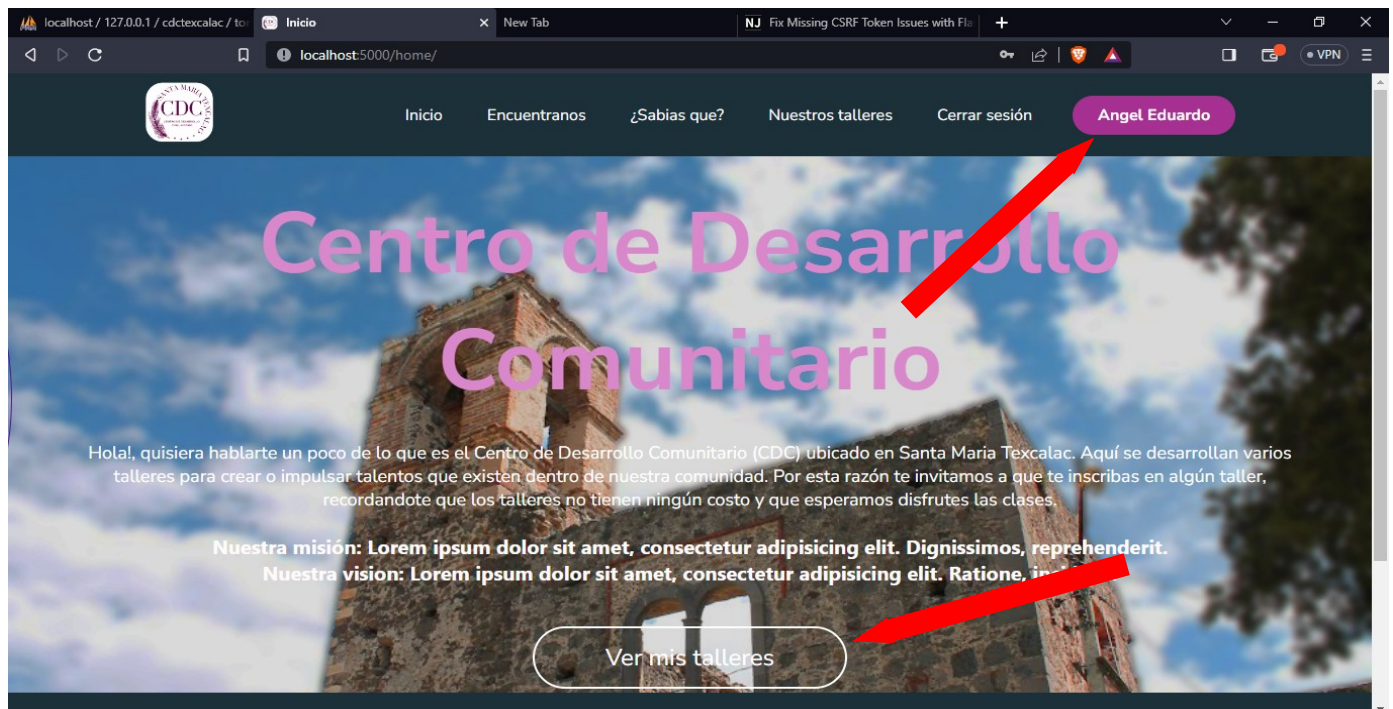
localhost / 127.0.0.1 / cdctexcalac / to
Inicio
New Tab
NJ Fix Missing CSRF Token Issues with Fla
localhost:5000/home/
VPN

CDC SANTA MARIA TEXCALAC

Inicio Encuentranos ¿Sabias que? Nuestros talleres Cerrar sesión Angel Eduardo

Centro de Desarrollo Comunitario

Hola!, quisiera hablarte un poco de lo que es el Centro de Desarrollo Comunitario (CDC) ubicado en Santa Maria Texcalac. Aquí se desarrollan varios talleres para crear o impulsar talentos que existen dentro de nuestra comunidad. Por esta razón te invitamos a que te inscribas en algún taller, recordandote que los talleres no tienen ningún costo y que esperamos disfrutes las clases.

Nuestra misión: Lorem ipsum dolor sit amet, consectetur adipisicing elit. Dignissimos, reprehenderit.
Nuestra vision: Lorem ipsum dolor sit amet, consectetur adipisicing elit. Ratione, in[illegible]

Ver mis talleres